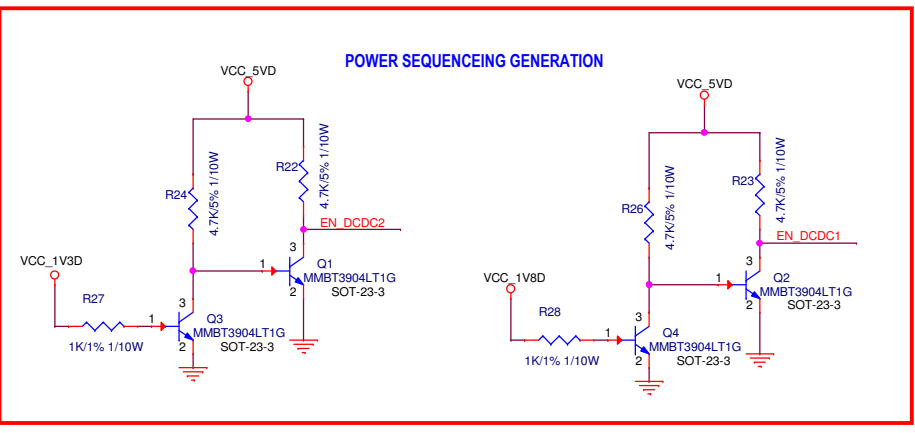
POWER SEQUENCEING GENERATION

VCC_5VD

R24
4.7K/5% 1/10W

R22
4.7K/5% 1/10W

EN_DCDC2

3
1
Q1
MMBT3904LT1G
2
SOT-23-3

VCC_1V3D

R27
1K/1% 1/10W
1
3
Q3
MMBT3904LT1G
2
SOT-23-3

VCC_5VD

R26
4.7K/5% 1/10W

R23
4.7K/5% 1/10W

EN_DCDC1

3
1
Q2
MMBT3904LT1G
2
SOT-23-3

VCC_1V8D

R28
1K/1% 1/10W
1
3
Q4
MMBT3904LT1G
2
SOT-23-3